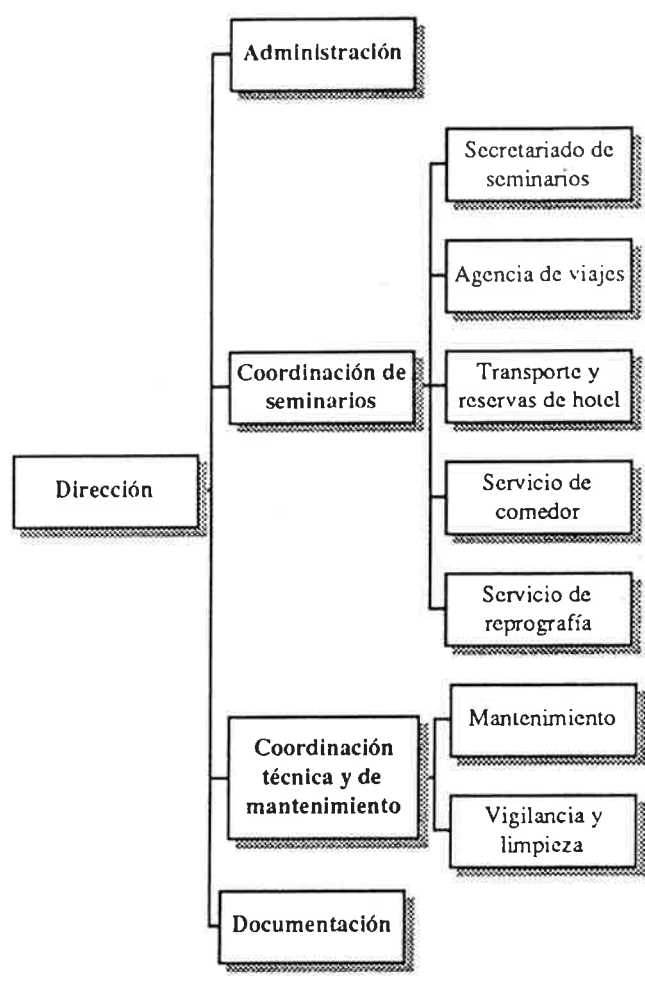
Dirección

Administración

Coordinación de seminarios

Secretariado de seminarios

Agencia de viajes

Transporte y reservas de hotel

Servicio de comedor

Servicio de reprografía

Coordinación técnica y de mantenimiento

Mantenimiento

Vigilancia y limpieza

Documentación